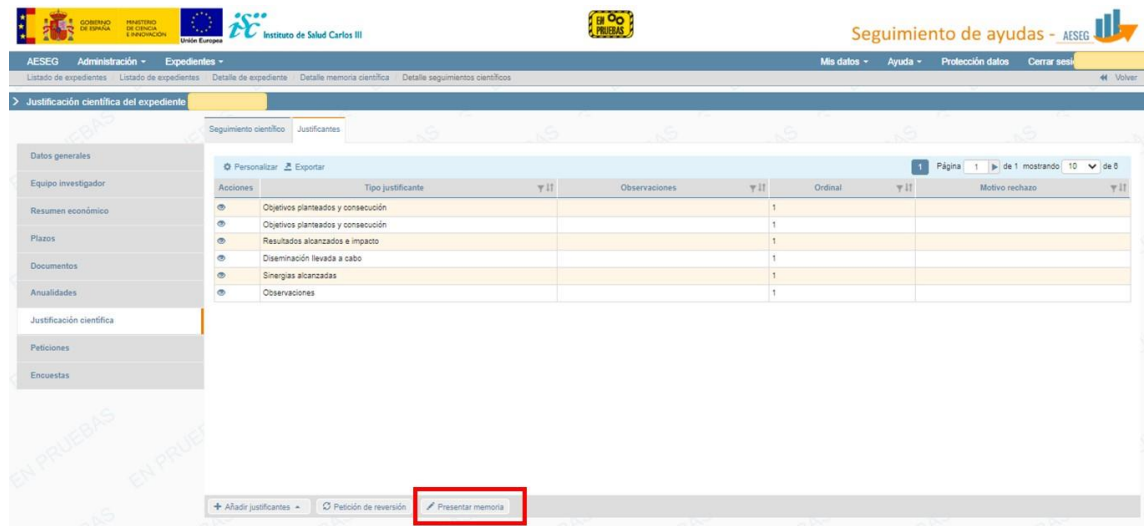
GOBIERNO DE ESPAÑA MINISTERIO DE CIENCIA E INNOVACIÓN

Unión Europea

Instituto de Salud Carlos III

EN PRUEBAS

Seguimiento de ayudas - AESEG

AESEG Administración ▾ Expedientes ▾ Mis datos ▾ Ayuda ▾ Protección datos Cerrar sesi

Listado de expedientes / Listado de expedientes / Detalle de expediente / Detalle memoria científica / Detalle seguimientos científicos

Volver

> Justificación científica del expediente

Seguimiento científico Justificantes

Datos generales

Equipo investigador

Resumen económico

Plazos

Documentos

Anualidades

Justificación científica

Peticiones

Encuestas

Personalizar Exportar

1 Página 1 de 1 mostrando 10 de 6

| Acciones | Tipo justificante | Observaciones | Ordinal | Motivo rechazo |
|---|---|---|---|---|
| | Objetivos planteados y consecución | | 1 | |
| | Objetivos planteados y consecución | | 1 | |
| | Resultados alcanzados e impacto | | 1 | |
| | Diseminación llevada a cabo | | 1 | |
| | Sinergias alcanzadas | | 1 | |
| | Observaciones | | 1 | |

+ Añadir justificantes ▴ Petición de reversión Presentar memoria

EN PRUEBAS